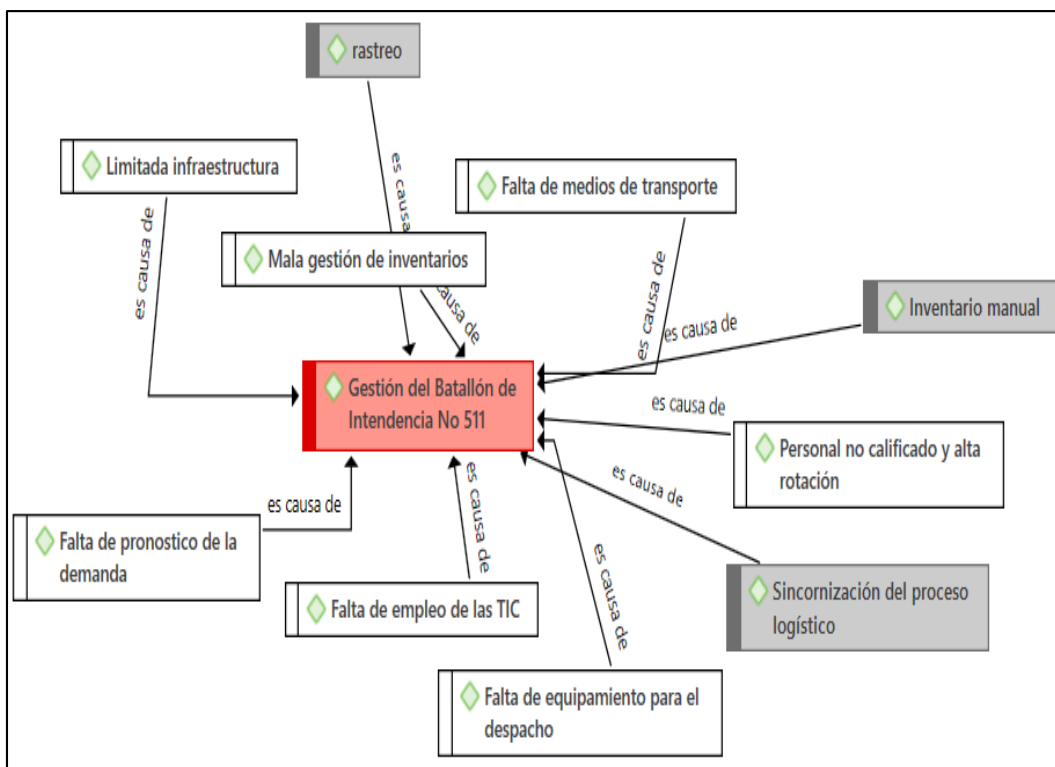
rastreo

Limitada infraestructura

es causa de

Falta de medios de transporte

Mala gestión de inventarios

es causa de

causa de

es causa de

Inventario manual

es causa de

Gestión del Batallón de Intendencia No 511

es causa de

Personal no calificado y alta rotación

es causa de

es causa de

es causa de

Falta de pronostico de la demanda

es causa de

es causa de

Sincornización del proceso logístico

Falta de empleo de las TIC

Falta de equipamiento para el despacho